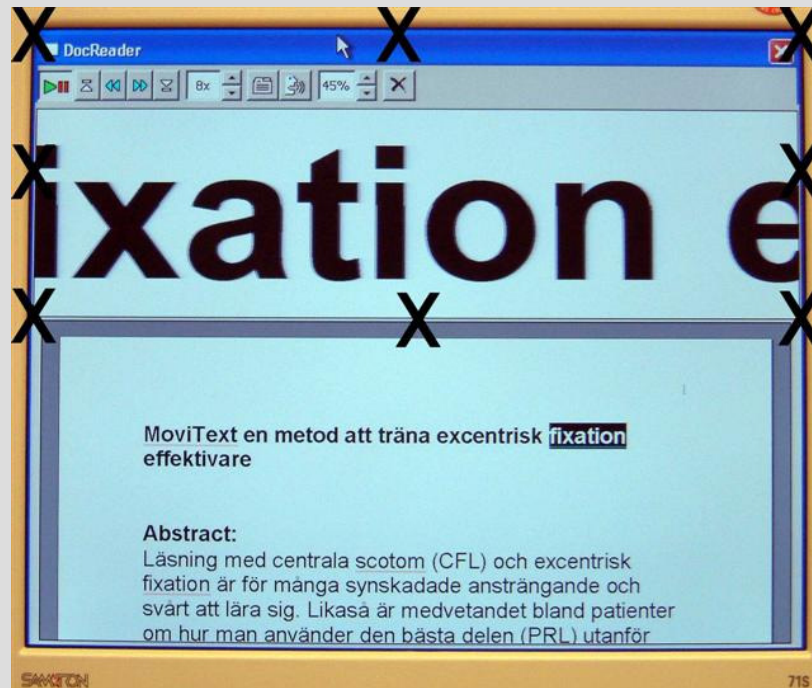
DocReader

8x

45%

ixation e

MoviText en metod att träna excentrisk fixation effektivare

Abstract:
Läsning med centrala scotom (CFL) och excentrisk fixation är för många synskadade ansträngande och svårt att lära sig. Likaså är medvetandet bland patienter om hur man använder den bästa delen (PRL) utanför

SAMTRON

71S